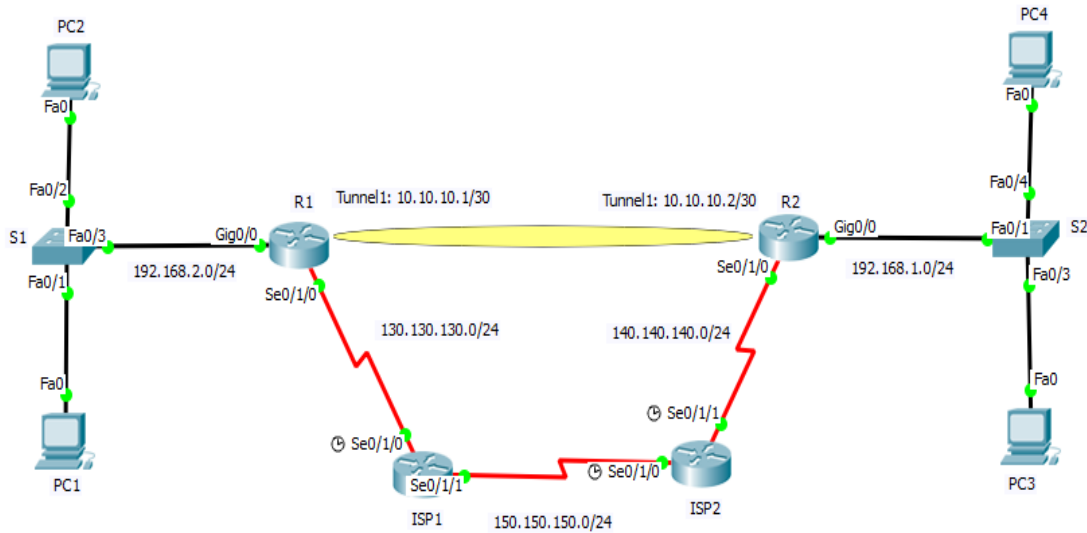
PC2
Fa0
Fa0/2
S1
Fa0/3
Fa0/1
Fa0
PC1
192.168.2.0/24
Gig0/0
R1
Se0/1/0
Tunnel1: 10.10.10.1/30
Tunnel1: 10.10.10.2/30
130.130.130.0/24
Se0/1/0
Se0/1/1
ISP1
150.150.150.0/24
Se0/1/0
ISP2
Se0/1/1
140.140.140.0/24
R2
Se0/1/0
Gig0/0
192.168.1.0/24
PC4
Fa0
Fa0/4
Fa0/1
S2
Fa0/3
Fa0
PC3